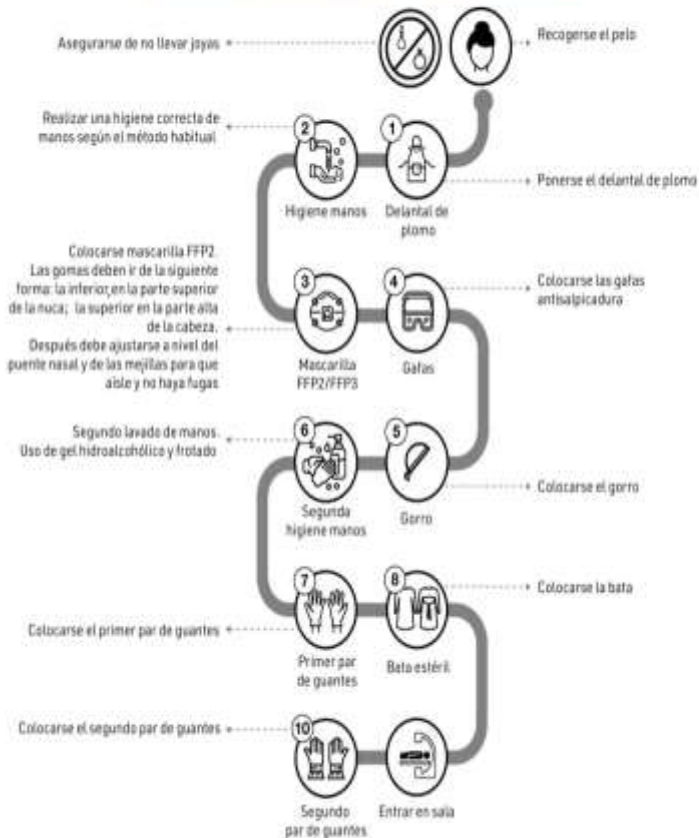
Asegurarse de no llevar joyas

Recogerse el pelo

Realizar una higiene correcta de manos según el método habitual

2

Higiene manos

1

Delantal de plomo

Ponerse el delantal de plomo

Colocarse mascarilla FFP2. Las gomas deben ir de la siguiente forma: la inferior,en la parte superior de la nuca; la superior en la parte alta de la cabeza. Después debe ajustarse a nivel del puente nasal y de las mejillas para que aisle y no haya fugas

3

Mascarilla FFP2/FFP3

4

Gafas

Colocarse las gafas antisalpicadura

Segundo lavado de manos. Uso de gel hidroalcohólico y frotado

6

Segunda higiene manos

5

Gorro

Colocarse el gorro

7

Primer par de guantes

8

Bata estéril

Colocarse la bata

Colocarse el primer par de guantes

Colocarse el segundo par de guantes

10

Segundo par de guantes

Entrar en sala